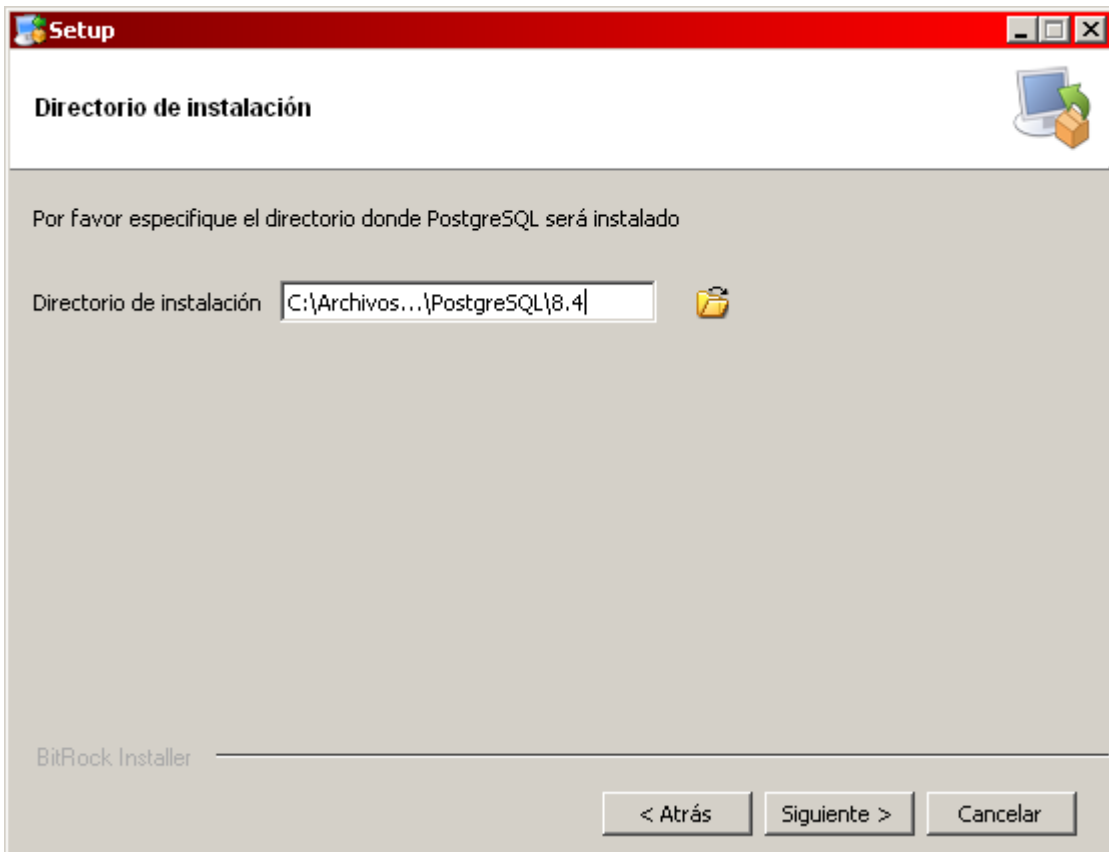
Setup

Directorio de instalación

Por favor especifique el directorio donde PostgreSQL será instalado

Directorio de instalación C:\Archivos...\PostgreSQL\8.4

BitRock Installer

< Atrás Siguiente > Cancelar